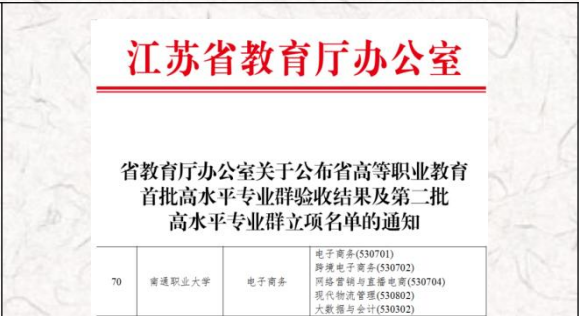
江苏省教育厅办公室

省教育厅办公室关于公布省高等职业教育首批高水平专业群验收结果及第二批高水平专业群立项名单的通知

| 70 | 南通职业大学 | 电子商务 | 电子商务(530701)<br>跨境电子商务(530702)<br>网络营销与直播电商(530704)<br>现代物流管理(530802)<br>大数据与会计(530302) |